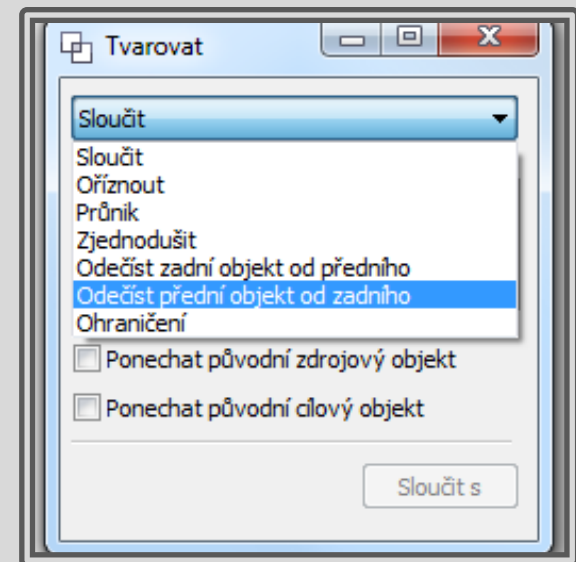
Tvarovat

Sloučit

Sloučit
Oříznout
Průnik
Zjednodušit
Odečíst zadní objekt od předního
Odečíst přední objekt od zadního
Ohraničení

Ponechat původní zdrojový objekt

Ponechat původní cílový objekt

Sloučit s